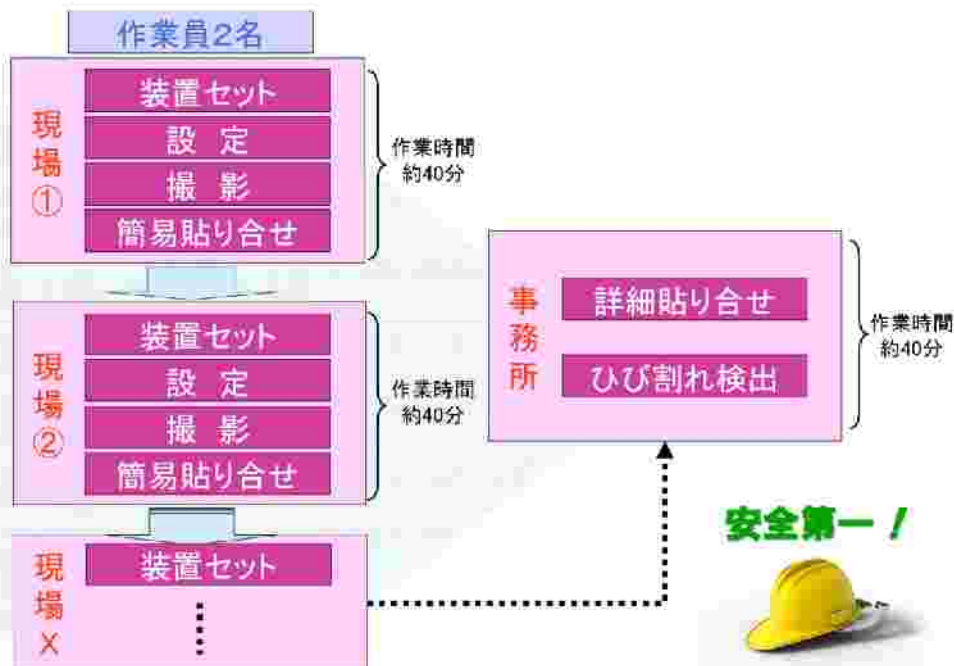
作業員2名

現場①
装置セット
設定
撮影
簡易貼り合せ
作業時間約40分

現場②
装置セット
設定
撮影
簡易貼り合せ
作業時間約40分

現場X
装置セット
⋮

事務所
詳細貼り合せ
ひび割れ検出
作業時間約40分

安全第一！